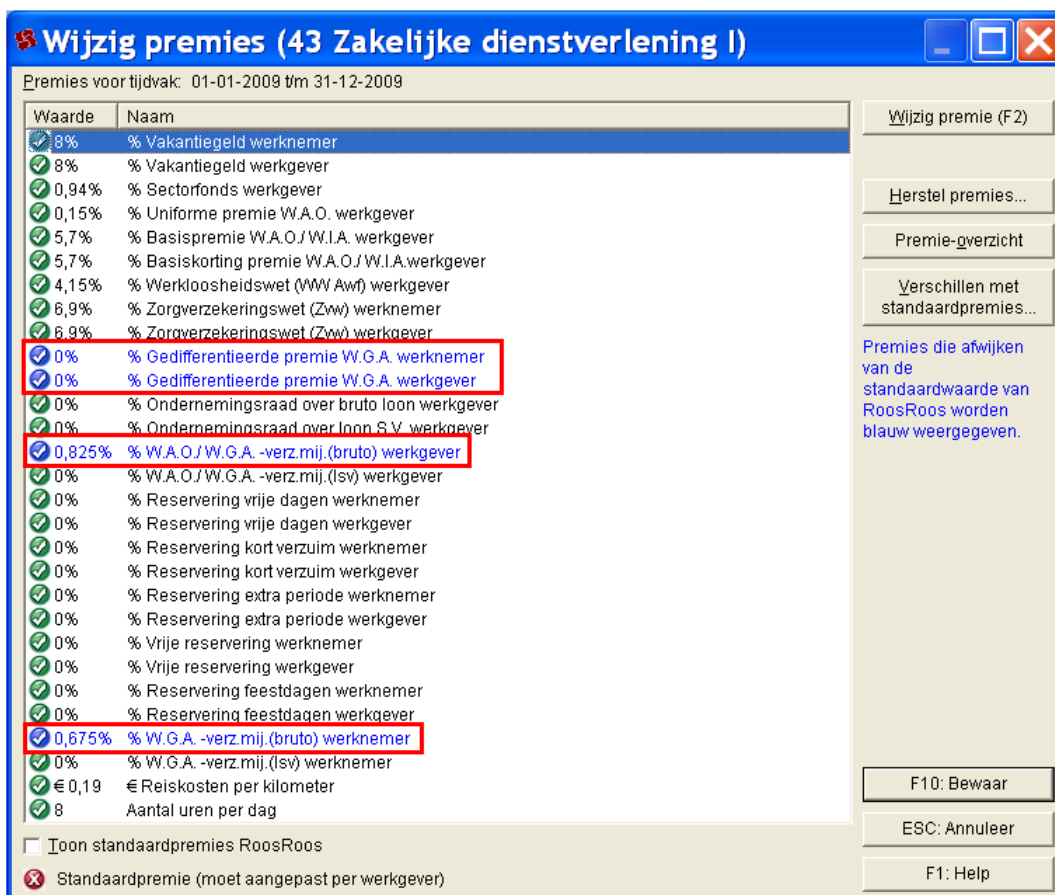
Wijzig premies (43 Zakelijke dienstverlening I)

Premies voor tijdvak: 01-01-2009 t/m 31-12-2009

| Waarde | Naam |
|---|---|
| 8% | % Vakantiegeld werknemer |
| 8% | % Vakantiegeld werkgever |
| 0,94% | % Sectorfonds werkgever |
| 0,15% | % Uniforme premie W.A.O. werkgever |
| 5,7% | % Basispremie W.A.O./ W.I.A. werkgever |
| 5,7% | % Basiskorting premie W.A.O./ W.I.A.werkgever |
| 4,15% | % Werkloosheidswet (WW Awf) werkgever |
| 6,9% | % Zorgverzekeringswet (Zvw) werknemer |
| 6,9% | % Zorgverzekeringswet (Zvw) werkgever |
| 0% | % Gedifferentieerde premie W.G.A. werknemer |
| 0% | % Gedifferentieerde premie W.G.A. werkgever |
| 0% | % Ondernemingsraad over bruto loon werkgever |
| 0% | % Ondernemingsraad over loon S.V. werkgever |
| 0,825% | % W.A.O./ W.G.A. -verz.mij.(bruto) werkgever |
| 0% | % W.A.O./ W.G.A. -verz.mij.(lsv) werkgever |
| 0% | % Reservering vrije dagen werknemer |
| 0% | % Reservering vrije dagen werkgever |
| 0% | % Reservering kort verzuim werknemer |
| 0% | % Reservering kort verzuim werkgever |
| 0% | % Reservering extra periode werknemer |
| 0% | % Reservering extra periode werkgever |
| 0% | % Vrije reservering werknemer |
| 0% | % Vrije reservering werkgever |
| 0% | % Reservering feestdagen werknemer |
| 0% | % Reservering feestdagen werkgever |
| 0,675% | % W.G.A. -verz.mij.(bruto) werknemer |
| 0% | % W.G.A. -verz.mij.(lsv) werknemer |
| € 0,19 | € Reiskosten per kilometer |
| 8 | Aantal uren per dag |

Wijzig premie (F2)
Herstel premies...
Premie-overzicht
Verschillen met standaardpremies...
Premies die afwijken van de standaardwaarde van RoosRoos worden blauw weergegeven.
F10: Bewaar
ESC: Annuleer
F1: Help

Toon standaardpremies RoosRoos
Standaardpremie (moet aangepast per werkgever)